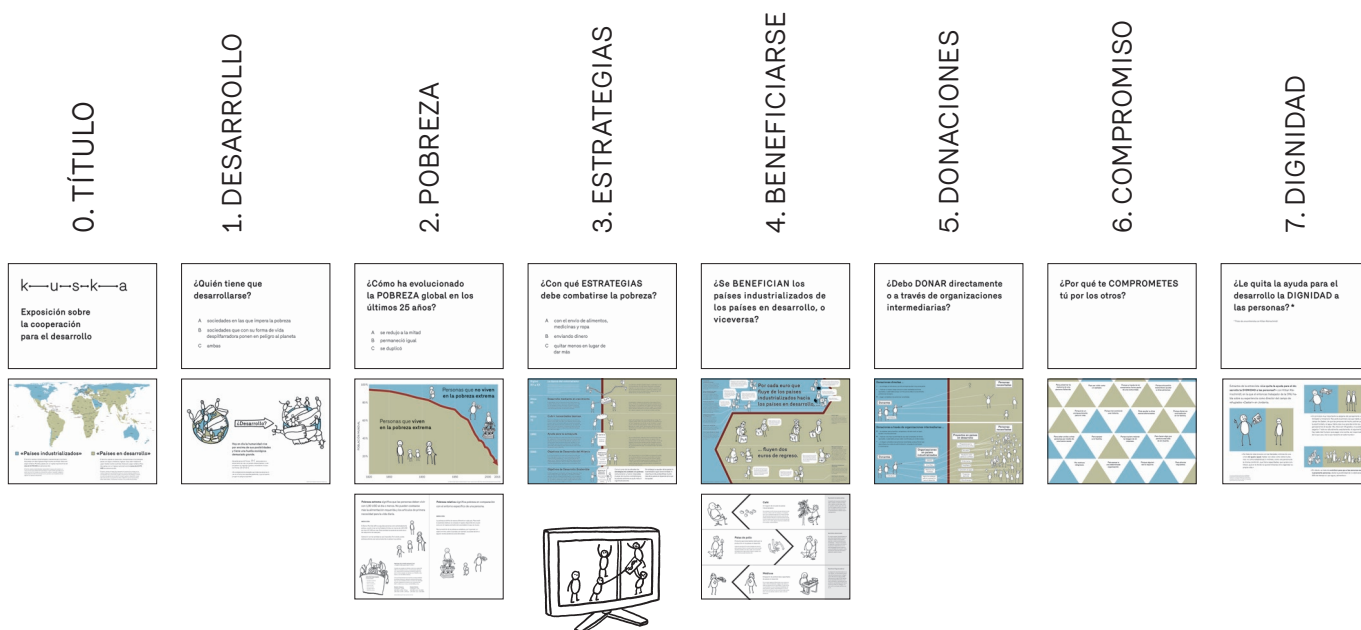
0. TÍTULO

1. DESARROLLO

2. POBREZA

3. ESTRATEGIAS

4. BENEFICIARSE

5. DONACIONES

6. COMPROMISO

7. DIGNIDAD

k—u—s—k—a

Exposición sobre la cooperación para el desarrollo

«Países industrializados» «Países en desarrollo»

¿Quién tiene que desarrollarse?

A sociedades en las que impera la pobreza
B sociedades que con su forma de vida despilfarradora ponen en peligro al planeta
C ambas

¿Desarrollo?

¿Cómo ha evolucionado la POBREZA global en los últimos 25 años?

A se redujo a la mitad
B permaneció igual
C se duplicó

Personas que no viven en la pobreza extrema

Personas que viven en la pobreza extrema

¿Con qué ESTRATEGIAS debe combatirse la pobreza?

A con el envío de alimentos, medicinas y ropa
B enviando dinero
C quitar menos en lugar de dar más

¿Se BENEFICIAN los países industrializados de los países en desarrollo, o viceversa?

Por cada euro que fluye de los países industrializados hacia los países en desarrollo...

... fluyen dos euros de regreso.

¿Debo DONAR directamente o a través de organizaciones intermediarias?

¿Por qué te COMPROMETES tú por los otros?

¿Le quita la ayuda para el desarrollo la DIGNIDAD a las personas?*